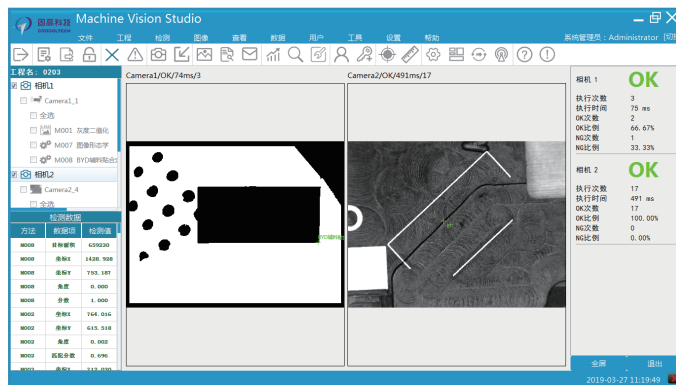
国晨科技
Machine Vision Studio
文件 工程 检测 图像 查看 数据 用户 工具 设置 帮助
系统管理员：Administrator [切

工程名：0203
相机1
Camera1_1
全选
M001 灰度二值化
M007 图像形态学
M008 BYD模板匹配
相机2
Camera2_4
全选

检测数据
| 方法 | 数据项 | 检测值 |
|---|---|---|
| M008 | 目标面积 | 639230 |
| M008 | 坐标X | 1428.928 |
| M008 | 坐标Y | 753.187 |
| M008 | 角度 | 0.000 |
| M008 | 分数 | 1.000 |
| M002 | 坐标X | 764.016 |
| M002 | 坐标Y | 615.518 |
| M002 | 角度 | 0.002 |
| M002 | 匹配分数 | 0.696 |
| M003 | 坐标X | 212.030 |

Camera1/OK/74ms/3
BYD
Camera2/OK/491ms/17

相机 1 OK
执行次数 3
执行时间 75 ms
OK次数 2
OK比例 66.67%
NG次数 1
NG比例 33.33%

相机 2 OK
执行次数 17
执行时间 491 ms
OK次数 17
OK比例 100.00%
NG次数 0
NG比例 0.00%

全屏 退出
2019-03-27 11:19:49